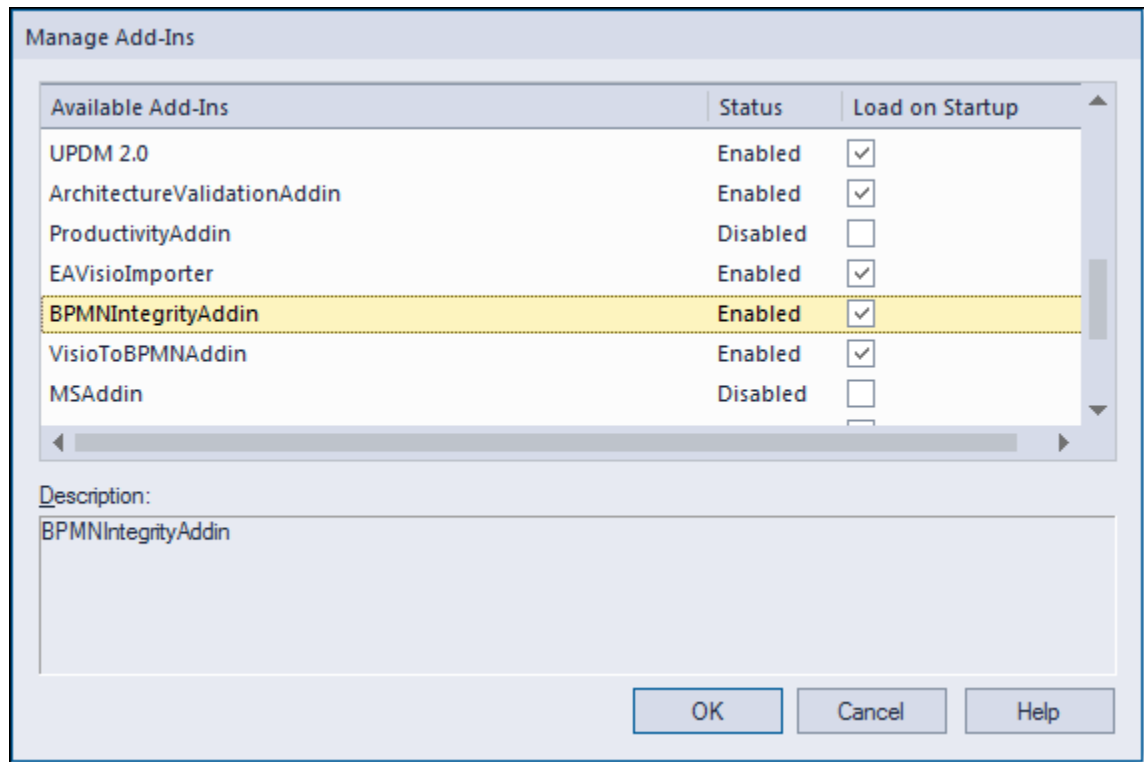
Manage Add-Ins

| Available Add-Ins | Status | Load on Startup |
|---|---|---|
| UPDM 2.0 | Enabled | ☑ |
| ArchitectureValidationAddin | Enabled | ☑ |
| ProductivityAddin | Disabled | ☐ |
| EAVisioImporter | Enabled | ☑ |
| BPMNIntegrityAddin | Enabled | ☑ |
| VisioToBPMNAddin | Enabled | ☑ |
| MSAddin | Disabled | ☐ |

Description:

BPMNIntegrityAddin

OK Cancel Help